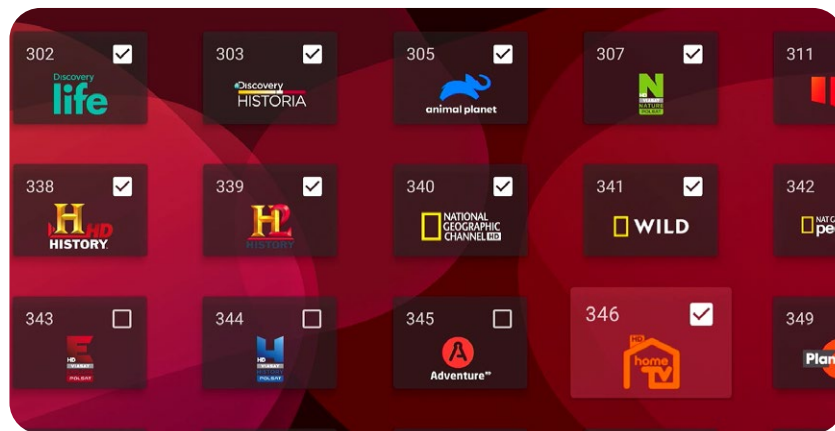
302
Discovery
life

303
Discovery
HISTORIA

305
animal planet

307
N
NATURE
POLSAT

311

338
H HD
HISTORY

339
H2
HISTORY

340
NATIONAL GEOGRAPHIC CHANNEL HD

341
WILD

342
NAT GEO
pe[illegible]

343
HD
VIASAT
POLSAT

344
HD
VIASAT
POLSAT

345
Adventure

346
HD
home TV

349
Plan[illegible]